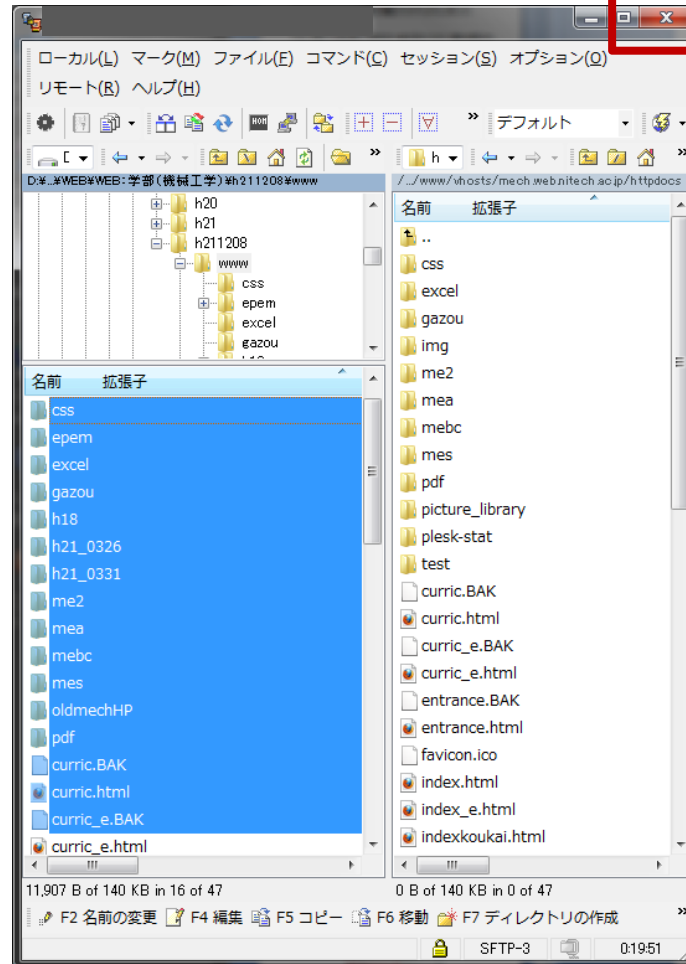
ローカル(L) マーク(M) ファイル(F) コマンド(C) セッション(S) オプション(O)
リモート(R) ヘルプ(H)

デフォルト

D:¥...¥WEB¥WEB: 学部(機械工学)¥h211208¥www

h20
h21
h211208
www
css
epem
excel
gazou

名前 拡張子

css
epem
excel
gazou
h18
h21_0326
h21_0331
me2
mea
mebc
mes
oldmechHP
pdf
curric.BAK
curric.html
curric_e.BAK
curric_e.html

/.../www/vhosts/mech.web.nitech.ac.jp/httpdocs

名前 拡張子

..
css
excel
gazou
img
me2
mea
mebc
mes
pdf
picture_library
plesk-stat
test
curric.BAK
curric.html
curric_e.BAK
curric_e.html
entrance.BAK
entrance.html
favicon.ico
index.html
index_e.html
indexkoukai.html

11,907 B of 140 KB in 16 of 47
0 B of 140 KB in 0 of 47

F2 名前の変更 F4 編集 F5 コピー F6 移動 F7 ディレクトリの作成

SFTP-3 0:19:51